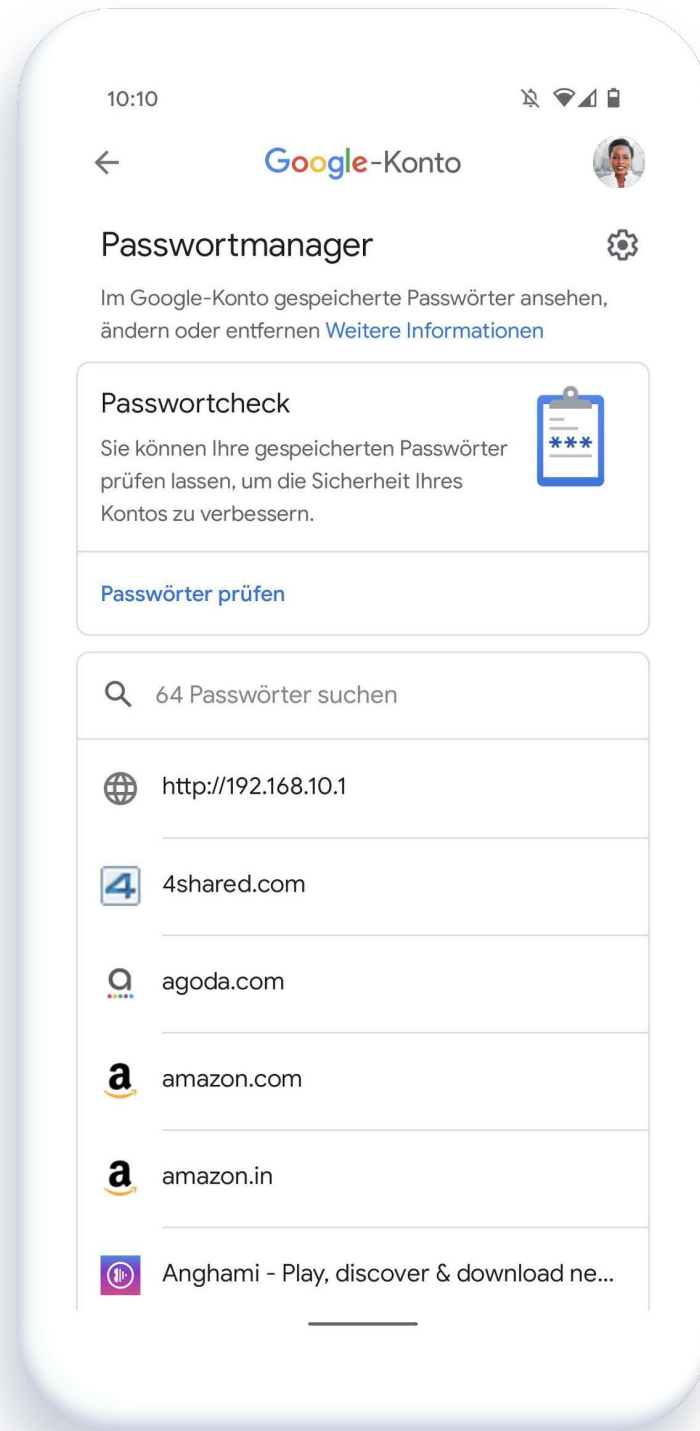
10:10

Google-Konto

Passwortmanager

Im Google-Konto gespeicherte Passwörter ansehen, ändern oder entfernen Weitere Informationen

Passwortcheck

Sie können Ihre gespeicherten Passwörter prüfen lassen, um die Sicherheit Ihres Kontos zu verbessern.

***

Passwörter prüfen

64 Passwörter suchen

http://192.168.10.1

4shared.com

agoda.com

amazon.com

amazon.in

Anghami - Play, discover & download ne...